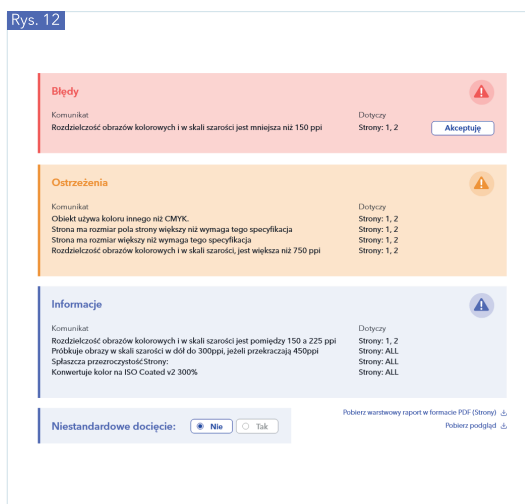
Rys. 12

Błędy

| Komunikat | Dotyczy | |
|---|---|---|
| Rozdzielczość obrazów kolorowych i w skali szarości jest mniejsza niż 150 ppi | Strony: 1, 2 | Akceptuję |

Ostrzeżenia

| Komunikat | Dotyczy |
|---|---|
| Obiekt używa koloru innego niż CMYK. | Strony: 1, 2 |
| Strona ma rozmiar pola strony większy niż wymaga tego specyfikacja | Strony: 1, 2 |
| Strona ma rozmiar większy niż wymaga tego specyfikacja | Strony: 1, 2 |
| Rozdzielczość obrazów kolorowych i w skali szarości, jest większa niż 750 ppi | Strony: 1, 2 |

Informacje

| Komunikat | Dotyczy |
|---|---|
| Rozdzielczość obrazów kolorowych i w skali szarości jest pomiędzy 150 a 225 ppi | Strony: 1, 2 |
| Próbkuje obrazy w skali szarości w dół do 300ppi, jeżeli przekraczają 450ppi | Strony: ALL |
| Spłaszcza przezroczystość Strony: | Strony: ALL |
| Konwertuje kolor na ISO Coated v2 300% | Strony: ALL |

Niestandardowe docięcie: Nie Tak

Pobierz warstwowy raport w formacie PDF (Strony)

Pobierz podgląd